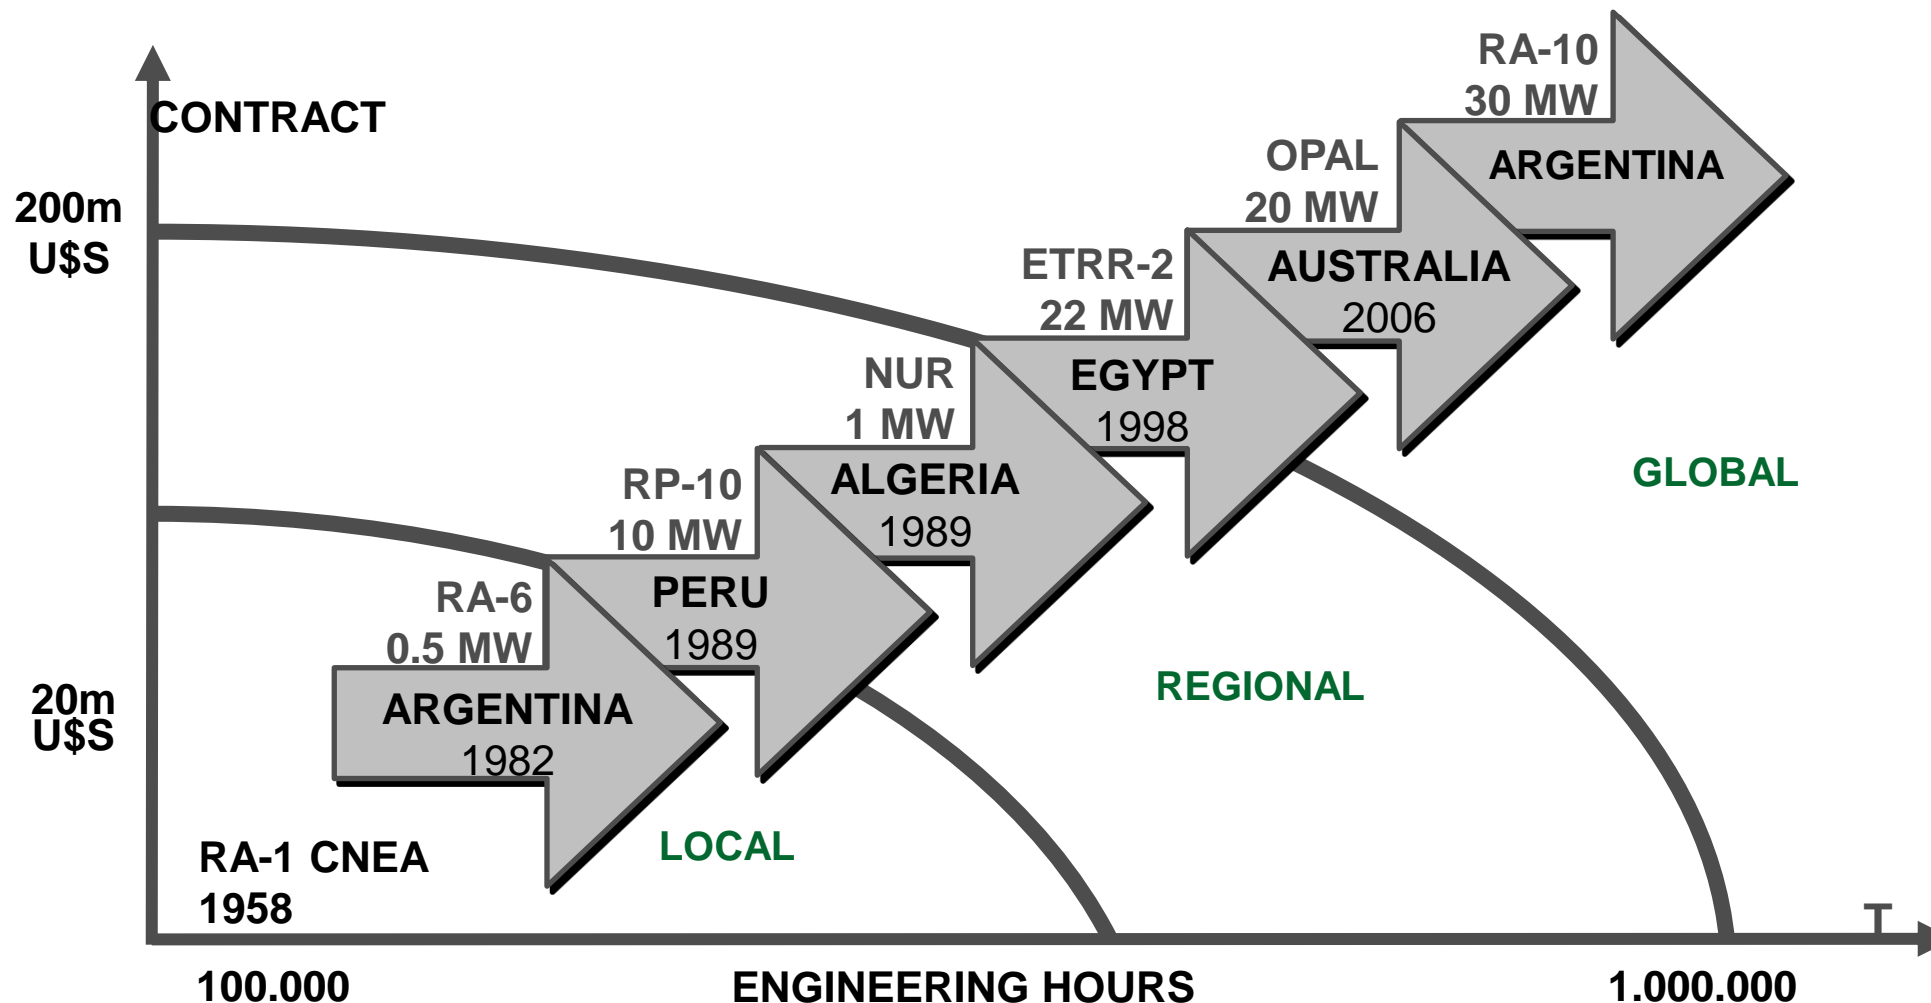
CONTRACT

200m U$S

20m U$S

RA-10 30 MW

ARGENTINA

OPAL 20 MW

AUSTRALIA 2006

ETRR-2 22 MW

EGYPT 1998

NUR 1 MW

ALGERIA 1989

RP-10 10 MW

PERU 1989

RA-6 0.5 MW

ARGENTINA 1982

GLOBAL

REGIONAL

LOCAL

RA-1 CNEA 1958

T

100.000

ENGINEERING HOURS

1.000.000